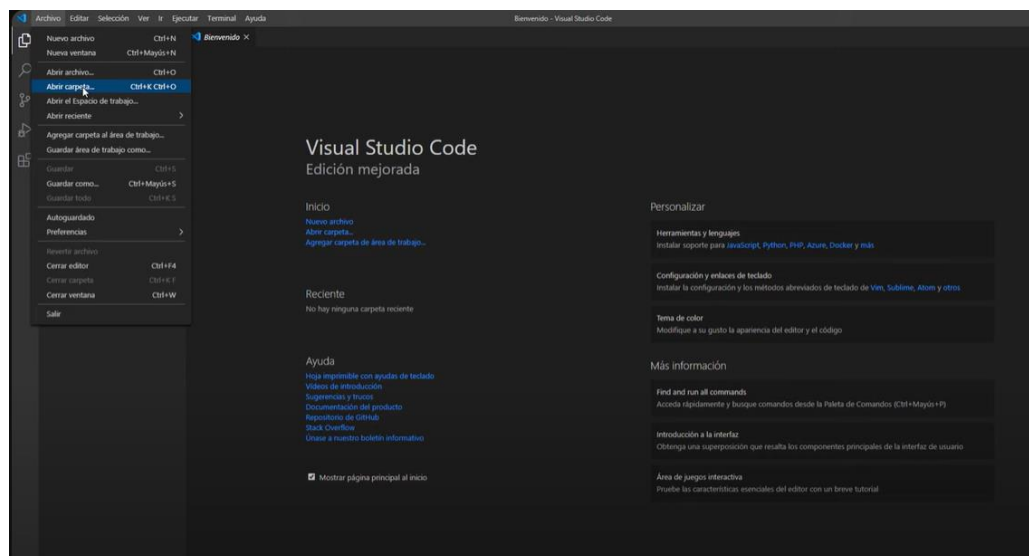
Archivo Editar Selección Ver Ir Ejecutar Terminal Ayuda

Bienvenido - Visual Studio Code

Bienvenido ×

Nuevo archivo Ctrl+N
Nueva ventana Ctrl+Mayús+N
Abrir archivo... Ctrl+O
Abrir carpeta... Ctrl+K Ctrl+O
Abrir el Espacio de trabajo...
Abrir reciente >
Agregar carpeta al área de trabajo...
Guardar área de trabajo como...
Guardar Ctrl+S
Guardar como... Ctrl+Mayús+S
Guardar todo Ctrl+K S
Autoguardado
Preferencias >
Revertir archivo
Cerrar editor Ctrl+F4
Cerrar carpeta Ctrl+K F
Cerrar ventana Ctrl+W
Salir

Visual Studio Code
Edición mejorada

Inicio
Nuevo archivo
Abrir carpeta...
Agregar carpeta de área de trabajo...

Reciente
No hay ninguna carpeta reciente

Ayuda
Hoja imprimible con ayudas de teclado
Vídeos de introducción
Sugerencias y trucos
Documentación del producto
Repositorio de GitHub
Stack Overflow
Únase a nuestro boletín informativo

Mostrar página principal al inicio

Personalizar

Herramientas y lenguajes
Instalar soporte para JavaScript, Python, PHP, Azure, Docker y más

Configuración y enlaces de teclado
Instalar la configuración y los métodos abreviados de teclado de Vim, Sublime, Atom y otros

Tema de color
Modifique a su gusto la apariencia del editor y el código

Más información

Find and run all commands
Acceda rápidamente y busque comandos desde la Paleta de Comandos (Ctrl+Mayús+P)

Introducción a la interfaz
Obtenga una superposición que resalta los componentes principales de la interfaz de usuario

Área de juegos interactiva
Pruebe las características esenciales del editor con un breve tutorial